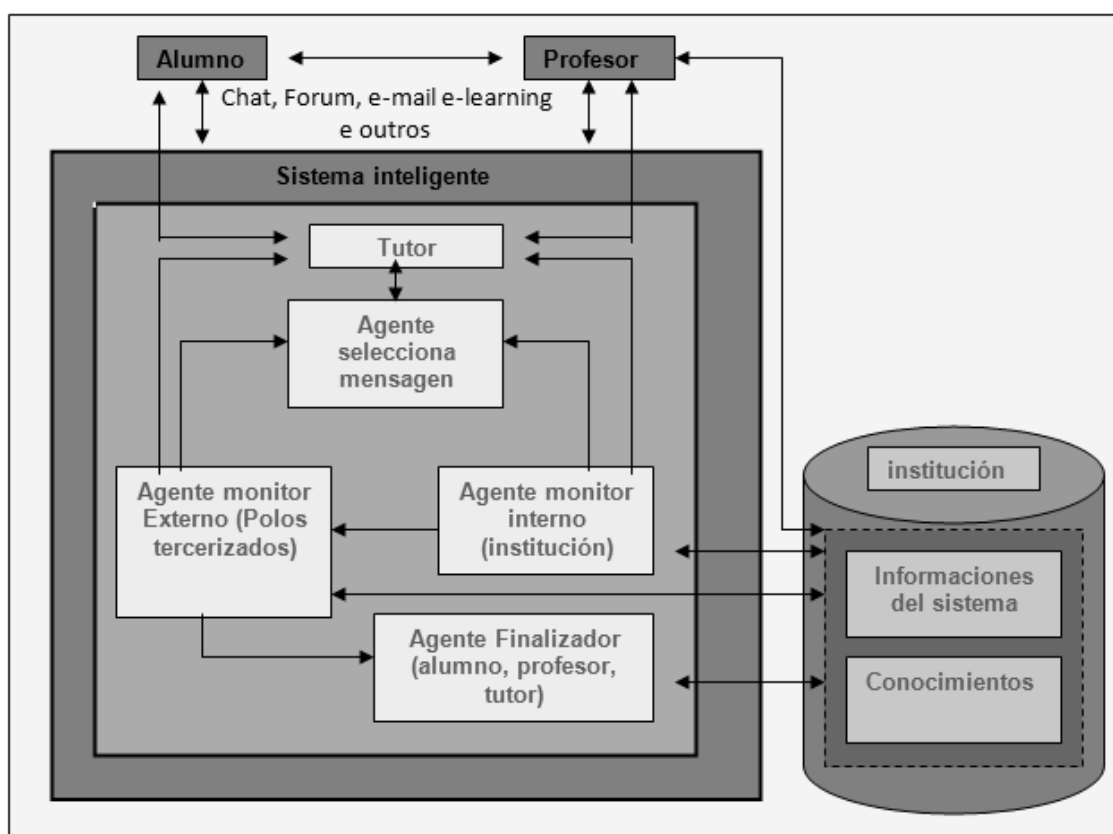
Alumno

Profesor

Chat, Forum, e-mail e-learning e outros

Sistema inteligente

Tutor

Agente selecciona mensagen

Agente monitor Externo (Polos tercerizados)

Agente monitor interno (institución)

Agente Finalizador (alumno, profesor, tutor)

institución

Informaciones del sistema

Conocimientos